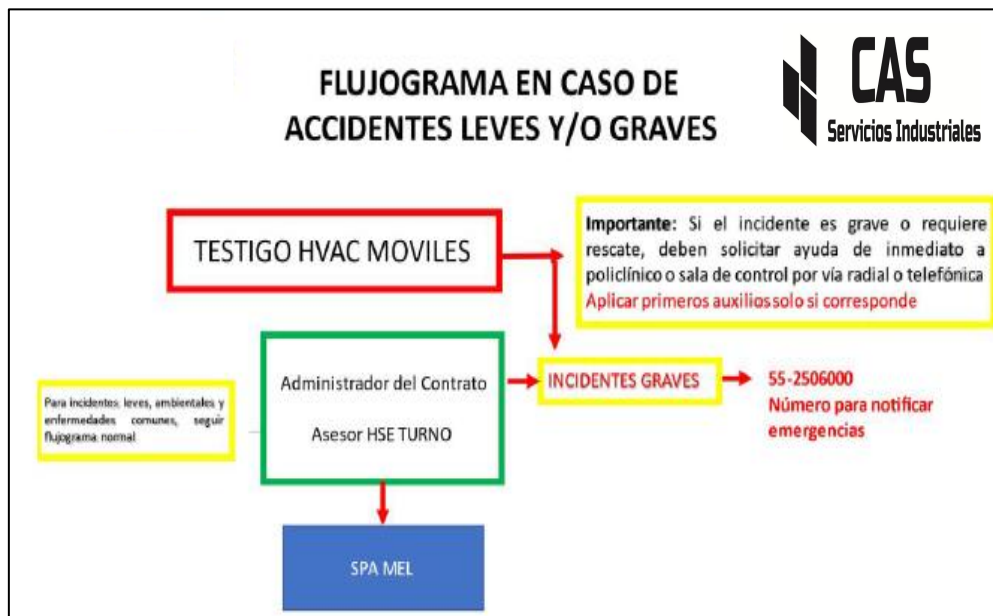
FLUJOGRAMA EN CASO DE ACCIDENTES LEVES Y/O GRAVES

CAS
Servicios Industriales

TESTIGO HVAC MOVILES

Importante: Si el incidente es grave o requiere rescate, deben solicitar ayuda de inmediato a policlínico o sala de control por vía radial o telefónica
Aplicar primeros auxilios solo si corresponde

Para incidentes leves, ambientales y enfermedades comunes, seguir flujograma normal

Administrador del Contrato

Asesor HSE TURNO

INCIDENTES GRAVES

55-2506000
Número para notificar emergencias

SPA MEL